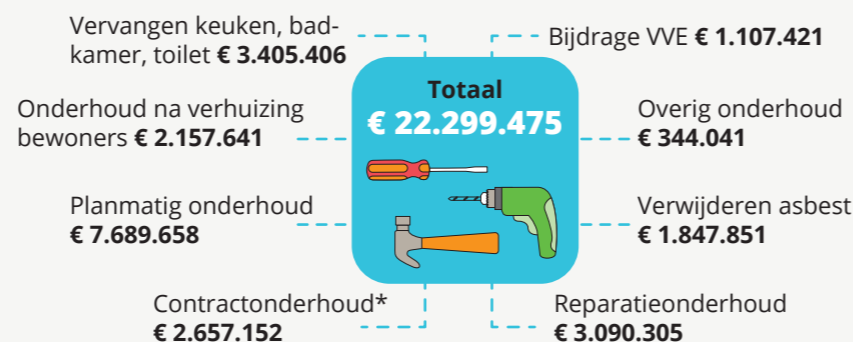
Totaal
€ 22.299.475

Vervangen keuken, badkamer, toilet **€ 3.405.406**

Onderhoud na verhuizing bewoners **€ 2.157.641**

Planmatig onderhoud
**€ 7.689.658**

Contractonderhoud*
**€ 2.657.152**

Bijdrage VVE **€ 1.107.421**

Overig onderhoud
**€ 344.041**

Verwijderen asbest
**€ 1.847.851**

Reparatieonderhoud
**€ 3.090.305**